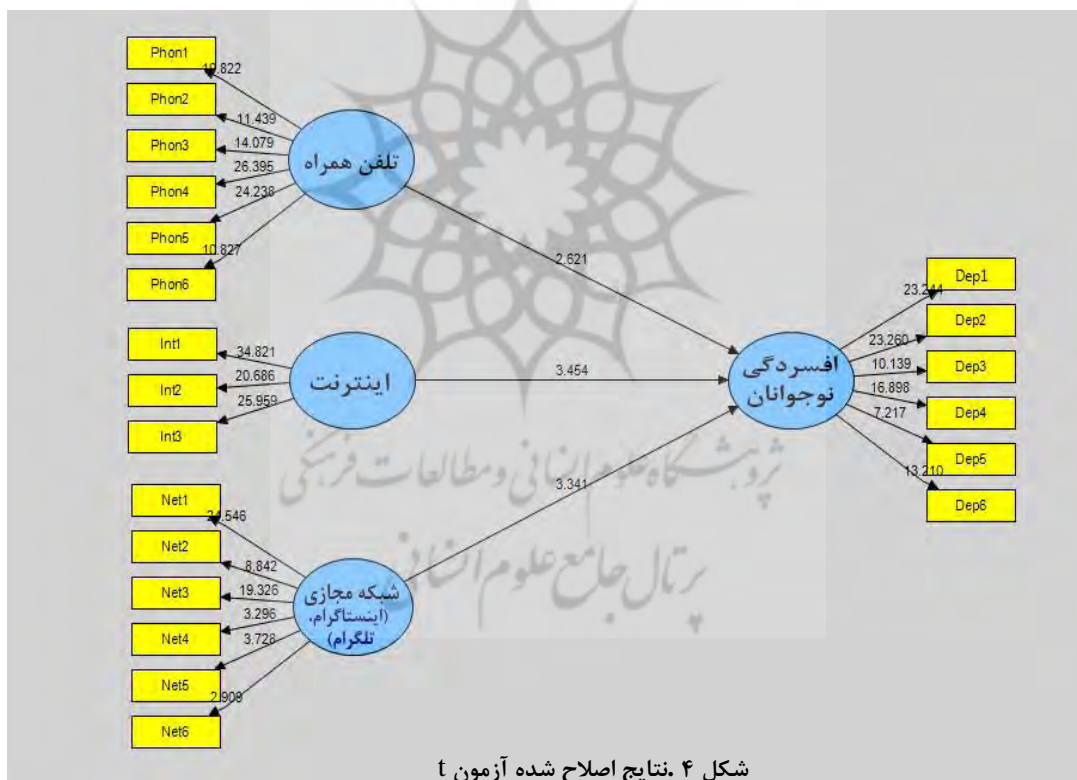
Phon1
18.822
Phon2
11.439
Phon3
14.079
Phon4
26.395
24.238
Phon5
10.827
Phon6
تلفن همراه
2.621
Int1
34.821
Int2
20.686
25.959
Int3
اینترنت
3.454
Net1
24.546
Net2
8.842
Net3
19.326
Net4
3.296
3.728
Net5
2.908
Net6
شبکه مجازی
(اینستاگرام،
تلگرام)
3.341
افسردگی
نوجوانان
23.244
Dep1
23.260
Dep2
10.139
Dep3
16.898
Dep4
7.217
Dep5
13.210
Dep6
پژوهشگاه علوم انسانی و مطالعات فرهنگی
پرتال جامع علوم انسانی

شکل ۴ .نتایج اصلاح شده آزمون t